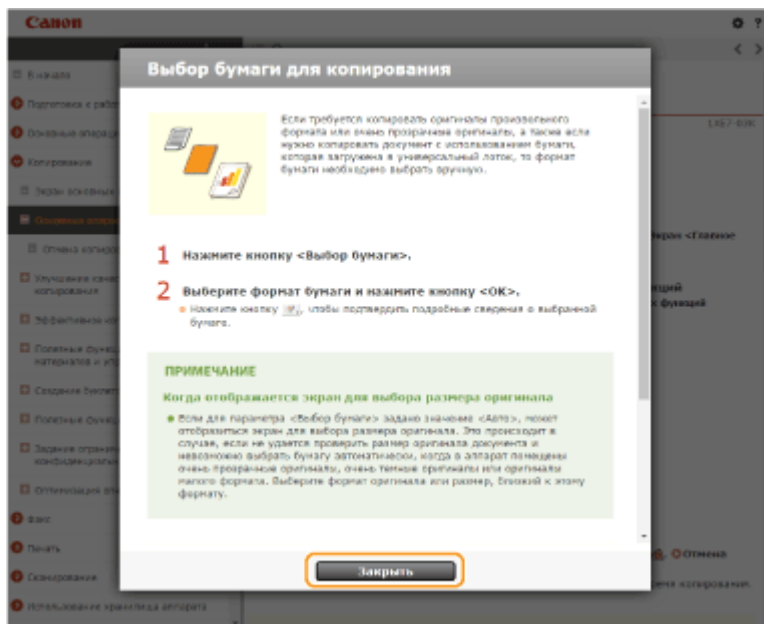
Canon

В начало
Подготовка к работе
Основные операции
Копирование
Экран основных
Основные опера
Отмена копиров
Улучшение качества копирования
Эффективное ко
Полезные функции материалов и уст
Создание буклет
Полезные функции
Задание ограни конфиденциальн
Оптимизация эт
Факс
Печать
Сканирование
Использование хранилища аппарата

Выбор бумаги для копирования

Если требуется копировать оригиналы произвольного формата или очень прозрачные оригиналы, а также если нужно копировать документ с использованием бумаги, которая загружена в универсальный лоток, то формат бумаги необходимо выбрать вручную.

1 Нажмите кнопку <Выбор бумаги>.

2 Выберите формат бумаги и нажмите кнопку <OK>.

Нажмите кнопку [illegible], чтобы подтвердить подробные сведения о выбранной бумаге.

ПРИМЕЧАНИЕ

Когда отображается экран для выбора размера оригинала

Если для параметра <Выбор бумаги> задано значение <Авто>, может отобразиться экран для выбора размера оригинала. Это происходит в случае, если не удается проверить размер оригинала документа и невозможно выбрать бумагу автоматически, когда в аппарат помещены очень прозрачные оригиналы, очень темные оригиналы или оригиналы малого формата. Выберите формат оригинала или размер, близкий к этому формату.

Закрыть

экран <Главное
щий
функций
Отмена
ния копирования.